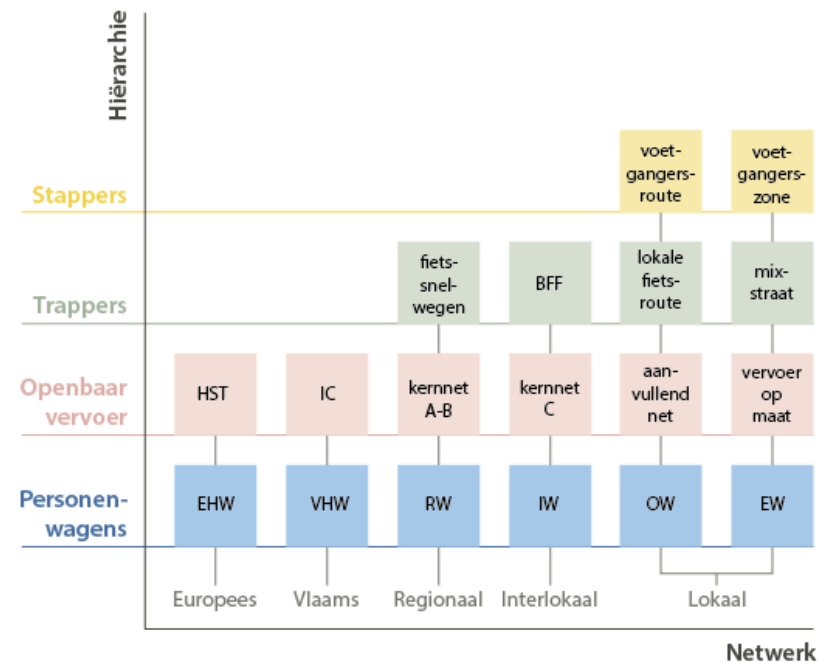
Hiërarchie

Stappers

Trappers

Openbaar vervoer

Personenwagens

| | Europees | Vlaams | Regionaal | Interlokaal | Lokaal | Lokaal |
|---|---|---|---|---|---|---|
| Stappers | | | | | voetgangersroute | voetgangerszone |
| Trappers | | | fietssnelwegen | BFF | lokale fietsroute | mixstraat |
| Openbaar vervoer | HST | IC | kernnet A-B | kernnet C | aanvullend net | vervoer op maat |
| Personenwagens | EHW | VHW | RW | IW | OW | EW |

Europees Vlaams Regionaal Interlokaal Lokaal

Netwerk